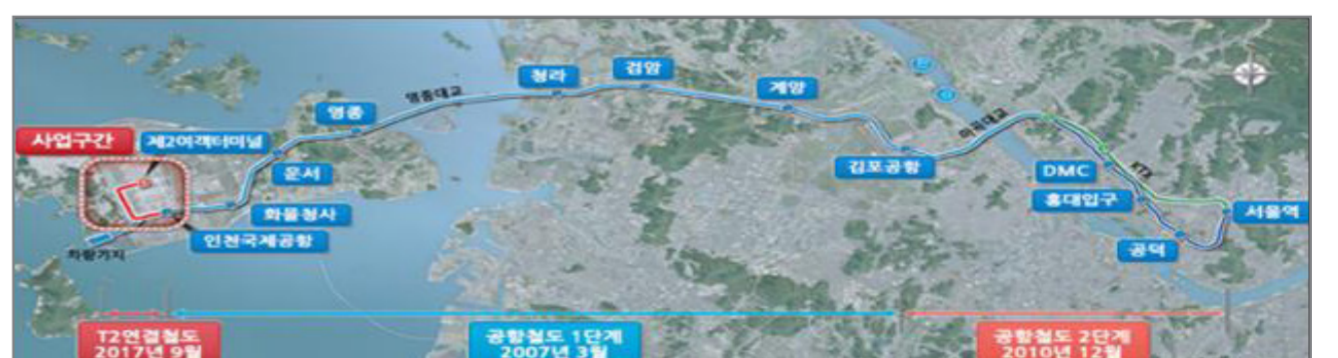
사업구간
제2여객터미널
영종
영종대교
청라
검암
계양
마곡대교
김포공항
DMC
홍대입구
서울역
공덕
운서
화물청사
인천국제공항
차량기지
T2연결철도 2017년 9월
공항철도 1단계 2007년 3월
공항철도 2단계 2010년 12월